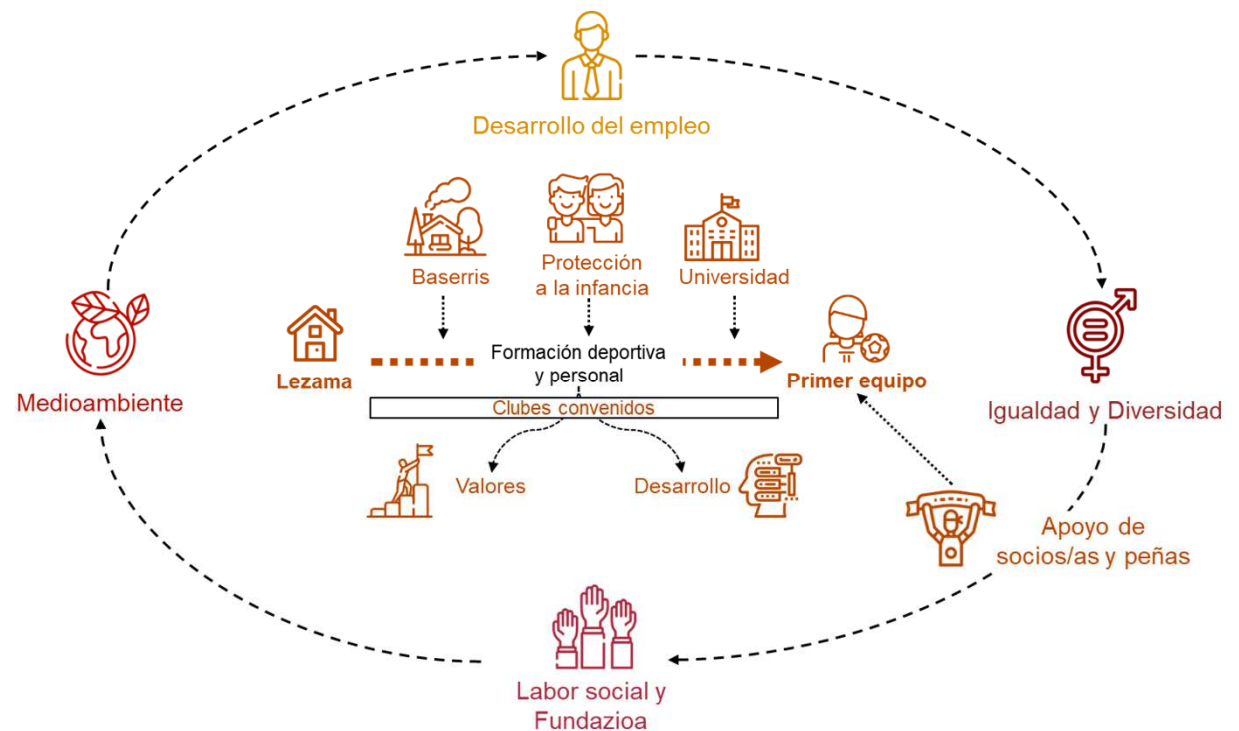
Desarrollo del empleo

Baserris

Protección a la infancia

Universidad

Lezama

Formación deportiva y personal

Primer equipo

Clubes convenidos

Valores

Desarrollo

Medioambiente

Igualdad y Diversidad

Apoyo de socios/as y peñas

Labor social y Fundazioa